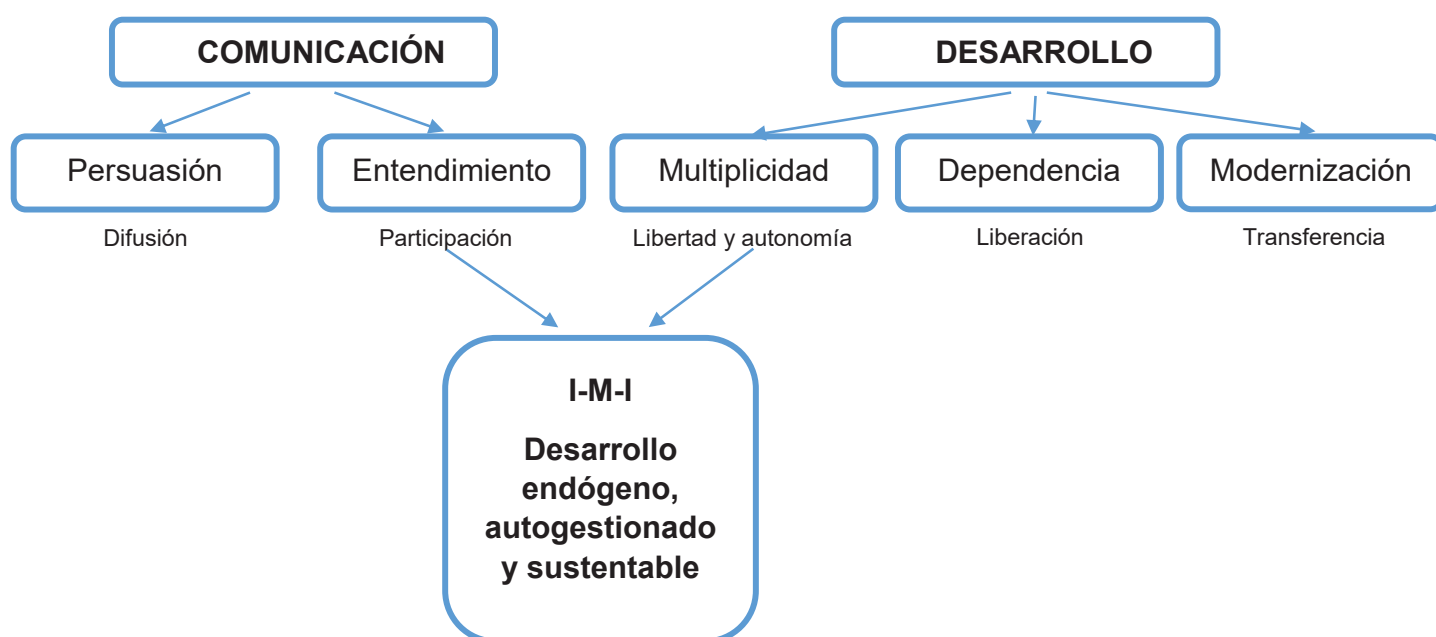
COMUNICACIÓN

DESARROLLO

Persuasión

Entendimiento

Multiplicidad

Dependencia

Modernización

Difusión

Participación

Libertad y autonomía

Liberación

Transferencia

I-M-I

Desarrollo endógeno, autogestionado y sustentable